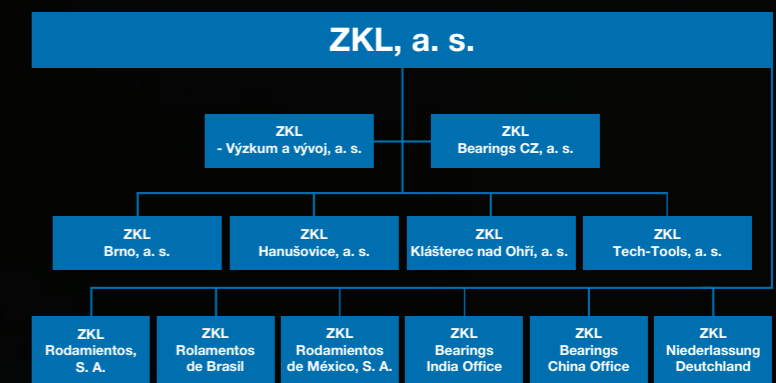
ZKL, a. s.

ZKL
- Výzkum a vývoj, a. s.

ZKL
Bearings CZ, a. s.

ZKL
Brno, a. s.

ZKL
Hanušovice, a. s.

ZKL
Klášterec nad Ohří, a. s.

ZKL
Tech-Tools, a. s.

ZKL
Rodamientos,
S. A.

ZKL
Rolamentos
de Brasil

ZKL
Rodamientos
de México, S. A.

ZKL
Bearings
India Office

ZKL
Bearings
China Office

ZKL
Niederlassung
Deutchland